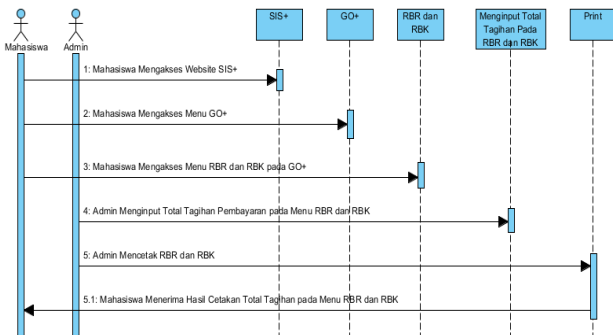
Mahasiswa
Admin
SIS+
GO+
RBR dan RBK
Menginput Total Tagihan Pada RBR dan RBK
Print
1: Mahasiswa Mengakses Website SIS+
2: Mahasiswa Mengakses Menu GO+
3: Mahasiswa Mengakses Menu RBR dan RBK pada GO+
4: Admin Menginput Total Tagihan Pembayaran pada Menu RBR dan RBK
5: Admin Mencetak RBR dan RBK
5.1: Mahasiswa Menerima Hasil Cetakan Total Tagihan pada Menu RBR dan RBK